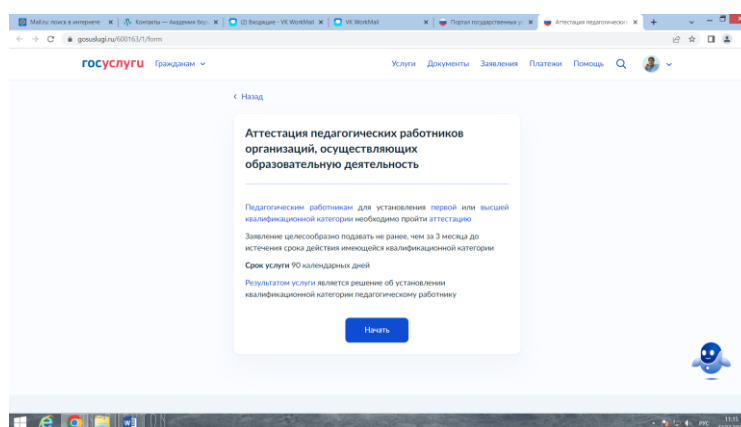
Mail.ru: поиск в интернете | Контакты — Академия бод | (2) Входящие - VK WorkMail | VK WorkMail | Портал государственных ус | Аттестация педагогически

gosuslugi.ru/600163/1/form

госуслуги Гражданам

Услуги Документы Заявления Платежи Помощь

‹ Назад

Аттестация педагогических работников организаций, осуществляющих образовательную деятельность

Педагогическим работникам для установления первой или высшей квалификационной категории необходимо пройти аттестацию

Заявление целесообразно подавать не ранее, чем за 3 месяца до истечения срока действия имеющейся квалификационной категории

Срок услуги 90 календарных дней

Результатом услуги является решение об установлении квалификационной категории педагогическому работнику

Начать

РУС 11:15